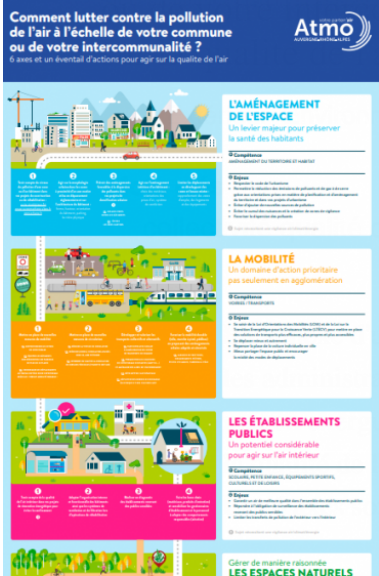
Comment lutter contre la pollution de l'air à l'échelle de votre commune ou de votre intercommunalité ?

6 axes et un éventail d'actions pour agir sur la qualité de l'air

Atmo
AUVERGNE-RHÔNE-ALPES

L'AMÉNAGEMENT DE L'ESPACE

Un levier majeur pour préserver la santé des habitants

Compétence
AMÉNAGEMENT DU TERRITOIRE ET HABITAT

Enjeux

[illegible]

LA MOBILITÉ

Un domaine d'action prioritaire pas seulement en agglomération

Compétence
VOIRIES / TRANSPORTS

Enjeux

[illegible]

LES ÉTABLISSEMENTS PUBLICS

Un potentiel considérable pour agir sur l'air intérieur

Compétence
SCOLAIRE, PETITE ENFANCE, ÉQUIPEMENTS SPORTIFS, CULTURELS ET DE LOISIRS

Enjeux

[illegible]

Gérer de manière raisonnée
LES ESPACES NATURELS